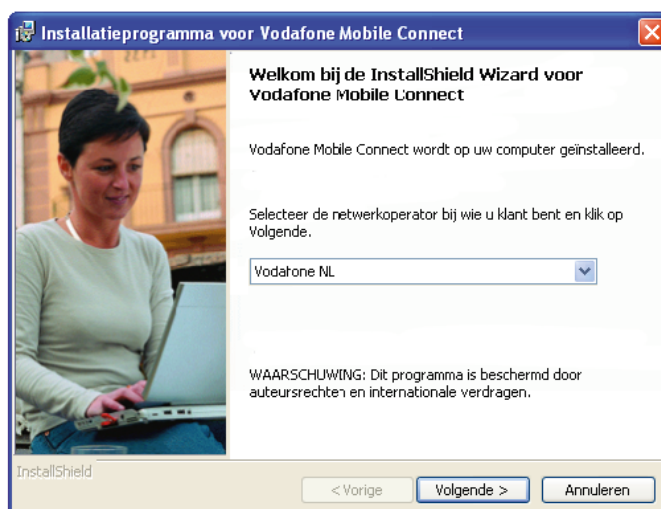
Installatieprogramma voor Vodafone Mobile Connect

Welkom bij de InstallShield Wizard voor Vodafone Mobile Connect

Vodafone Mobile Connect wordt op uw computer geïnstalleerd.

Selecteer de netwerkoperator bij wie u klant bent en klik op Volgende.

Vodafone NL

WAARSCHUWING: Dit programma is beschermd door auteursrechten en internationale verdragen.

InstallShield

< Vorige | Volgende > | Annuleren